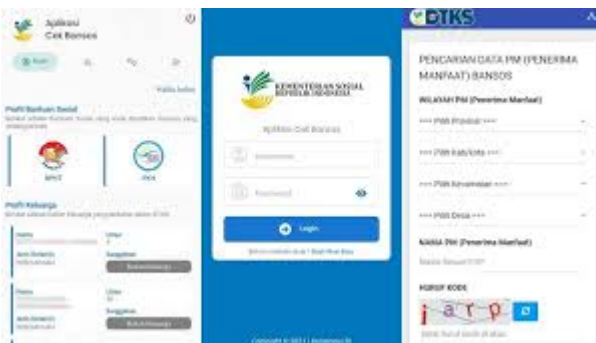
Aplikasi
Cek Bansos

Profil Bantuan Sosial

BPNT
PKH

Profil Keluarga

Nama
Umur
Jenis Kelamin
Nama
Umur
Jenis Kelamin

KEMENTERIAN SOSIAL
REPUBLIK INDONESIA

Aplikasi Cek Bansos

Password

Login

DTKS

PENCARIAN DATA PM (PENERIMA MANFAAT) BANSOS

WILAYAH PM (Penerima Manfaat)

==== Pilih Provinsi ====

==== Pilih Kab/Kota ====

==== Pilih Kecamatan ====

==== Pilih Desa ====

NAMA PM (Penerima Manfaat)

HURUF KODE

j a r p